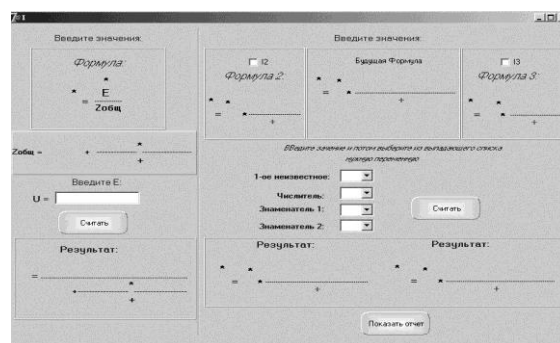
Введите значения:

Формула:

$= \frac{E}{Zобщ}$

Zобщ =

Введите E:

U =

Считать

Результат:

=

Введите значения:

I2

Формула 2:

=

Будущая Формула

=

I3

Формула 3:

=

Введите значения и потом выберите из выпадающего списка нужную переменную

1-ое неизвестное:

Числитель:

Знаменатель 1:

Знаменатель 2:

Считать

Результат:

=

Результат:

=

Показать отчет